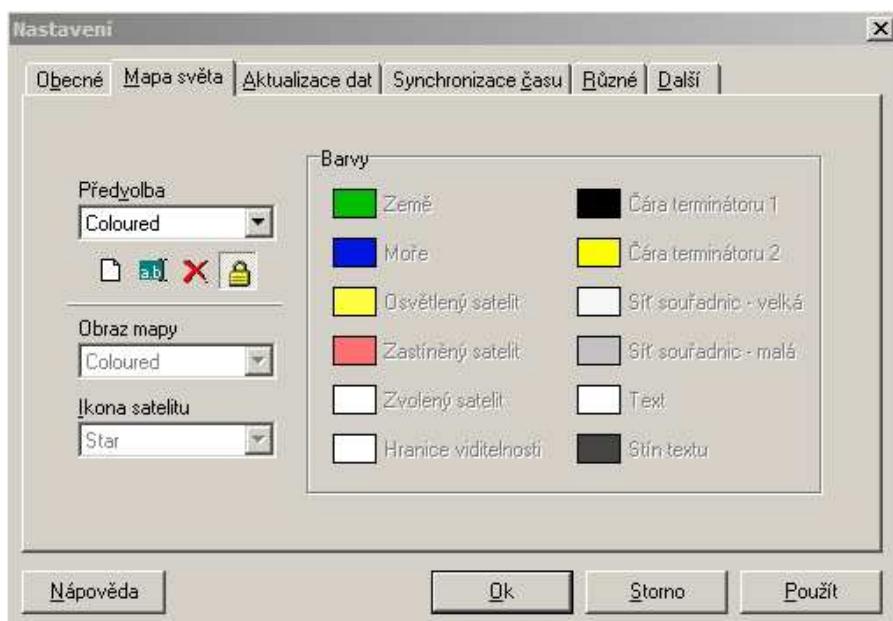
Nastavení
×
Obecné | Mapa světa | Aktualizace dat | Synchronizace času | Různé | Další

Předvolba
Coloured
a.b

Obraz mapy
Coloured

Ikona satelitu
Star

Barvy
Země
Moře
Osvětlený satelit
Zastíněný satelit
Zvolený satelit
Hranice viditelnosti
Čára terminátoru 1
Čára terminátoru 2
Síť souřadnic - velká
Síť souřadnic - malá
Text
Stín textu

Nápověda
Ok
Storno
Použít